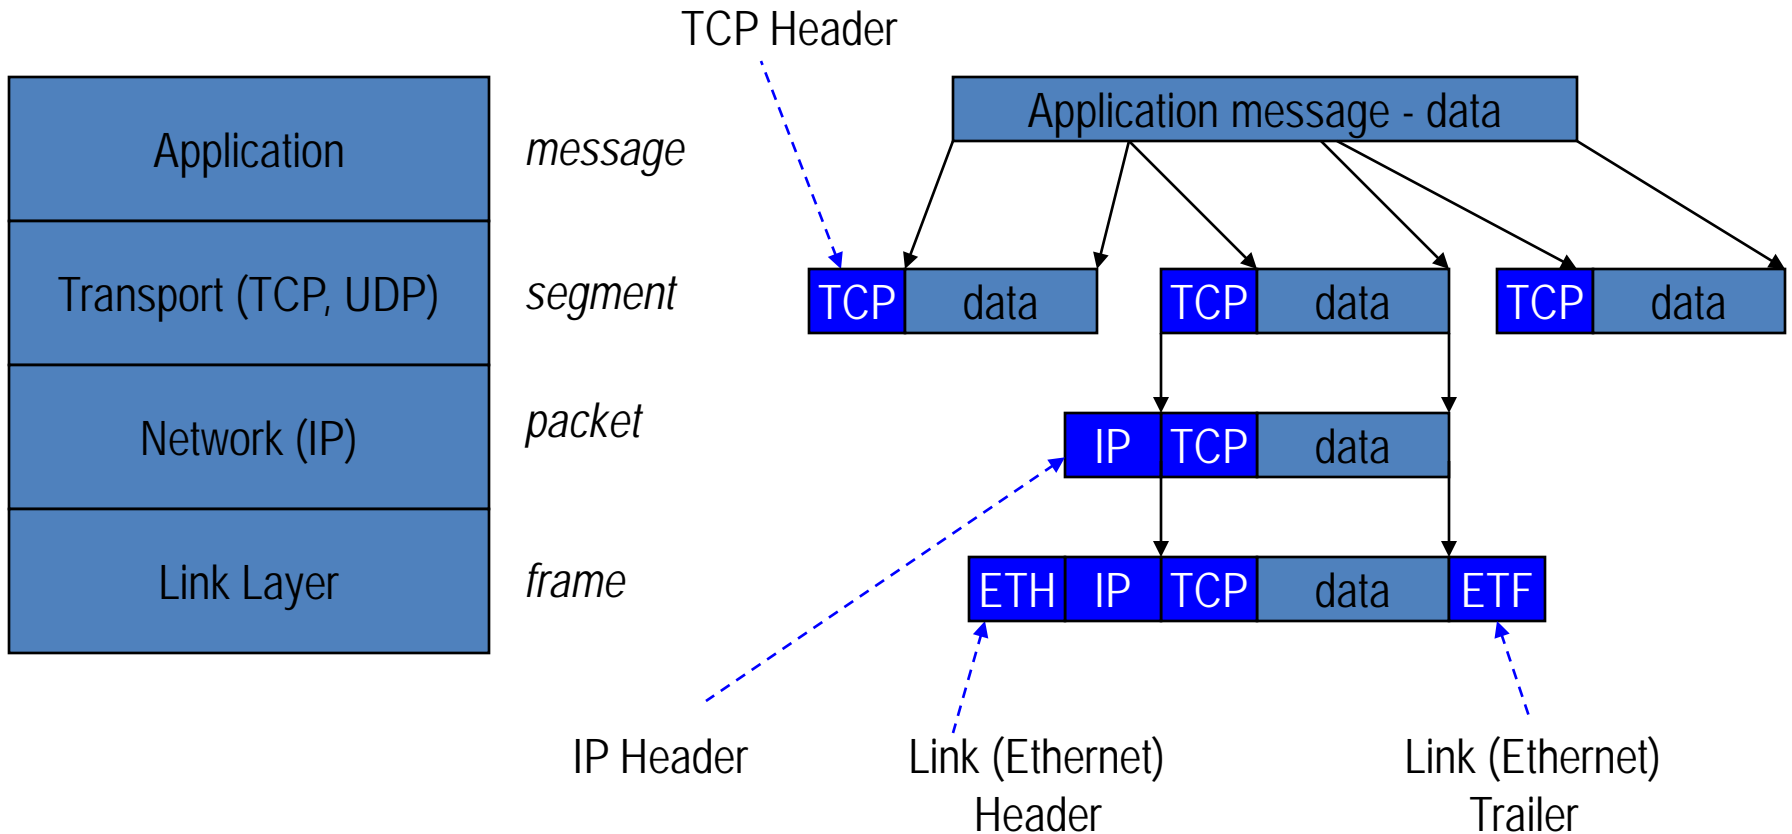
TCP Header

Application

message

Application message - data

Transport (TCP, UDP)

segment

TCP data TCP data TCP data

Network (IP)

packet

IP TCP data

Link Layer

frame

ETH IP TCP data ETF

IP Header

Link (Ethernet) Header

Link (Ethernet) Trailer